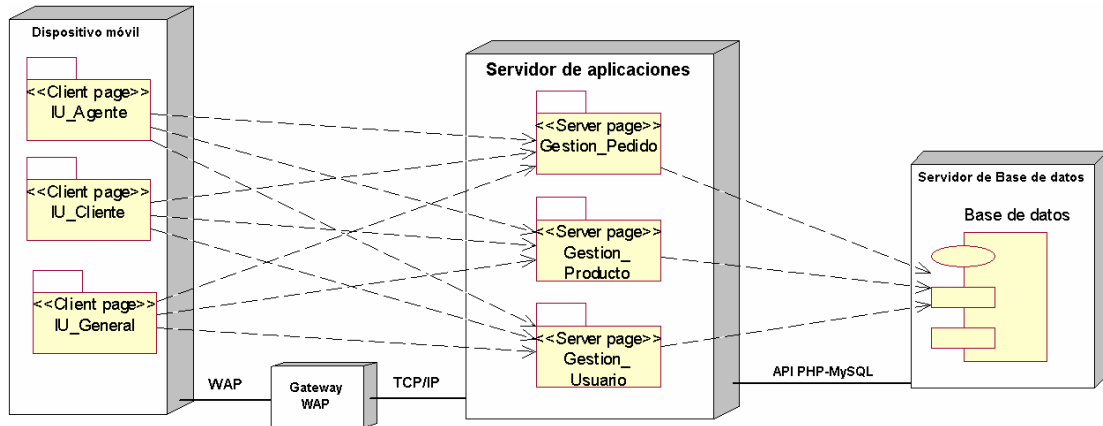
Dispositivo móvil

<<Client page>>
IU_Agente

<<Client page>>
IU_Cliente

<<Client page>>
IU_General

Servidor de aplicaciones

<<Server page>>
Gestion_Pedido

<<Server page>>
Gestion_
Producto

<<Server page>>
Gestion_
Usuario

Servidor de Base de datos

Base de datos

WAP

Gateway
WAP

TCP/IP

API PHP-MySQL